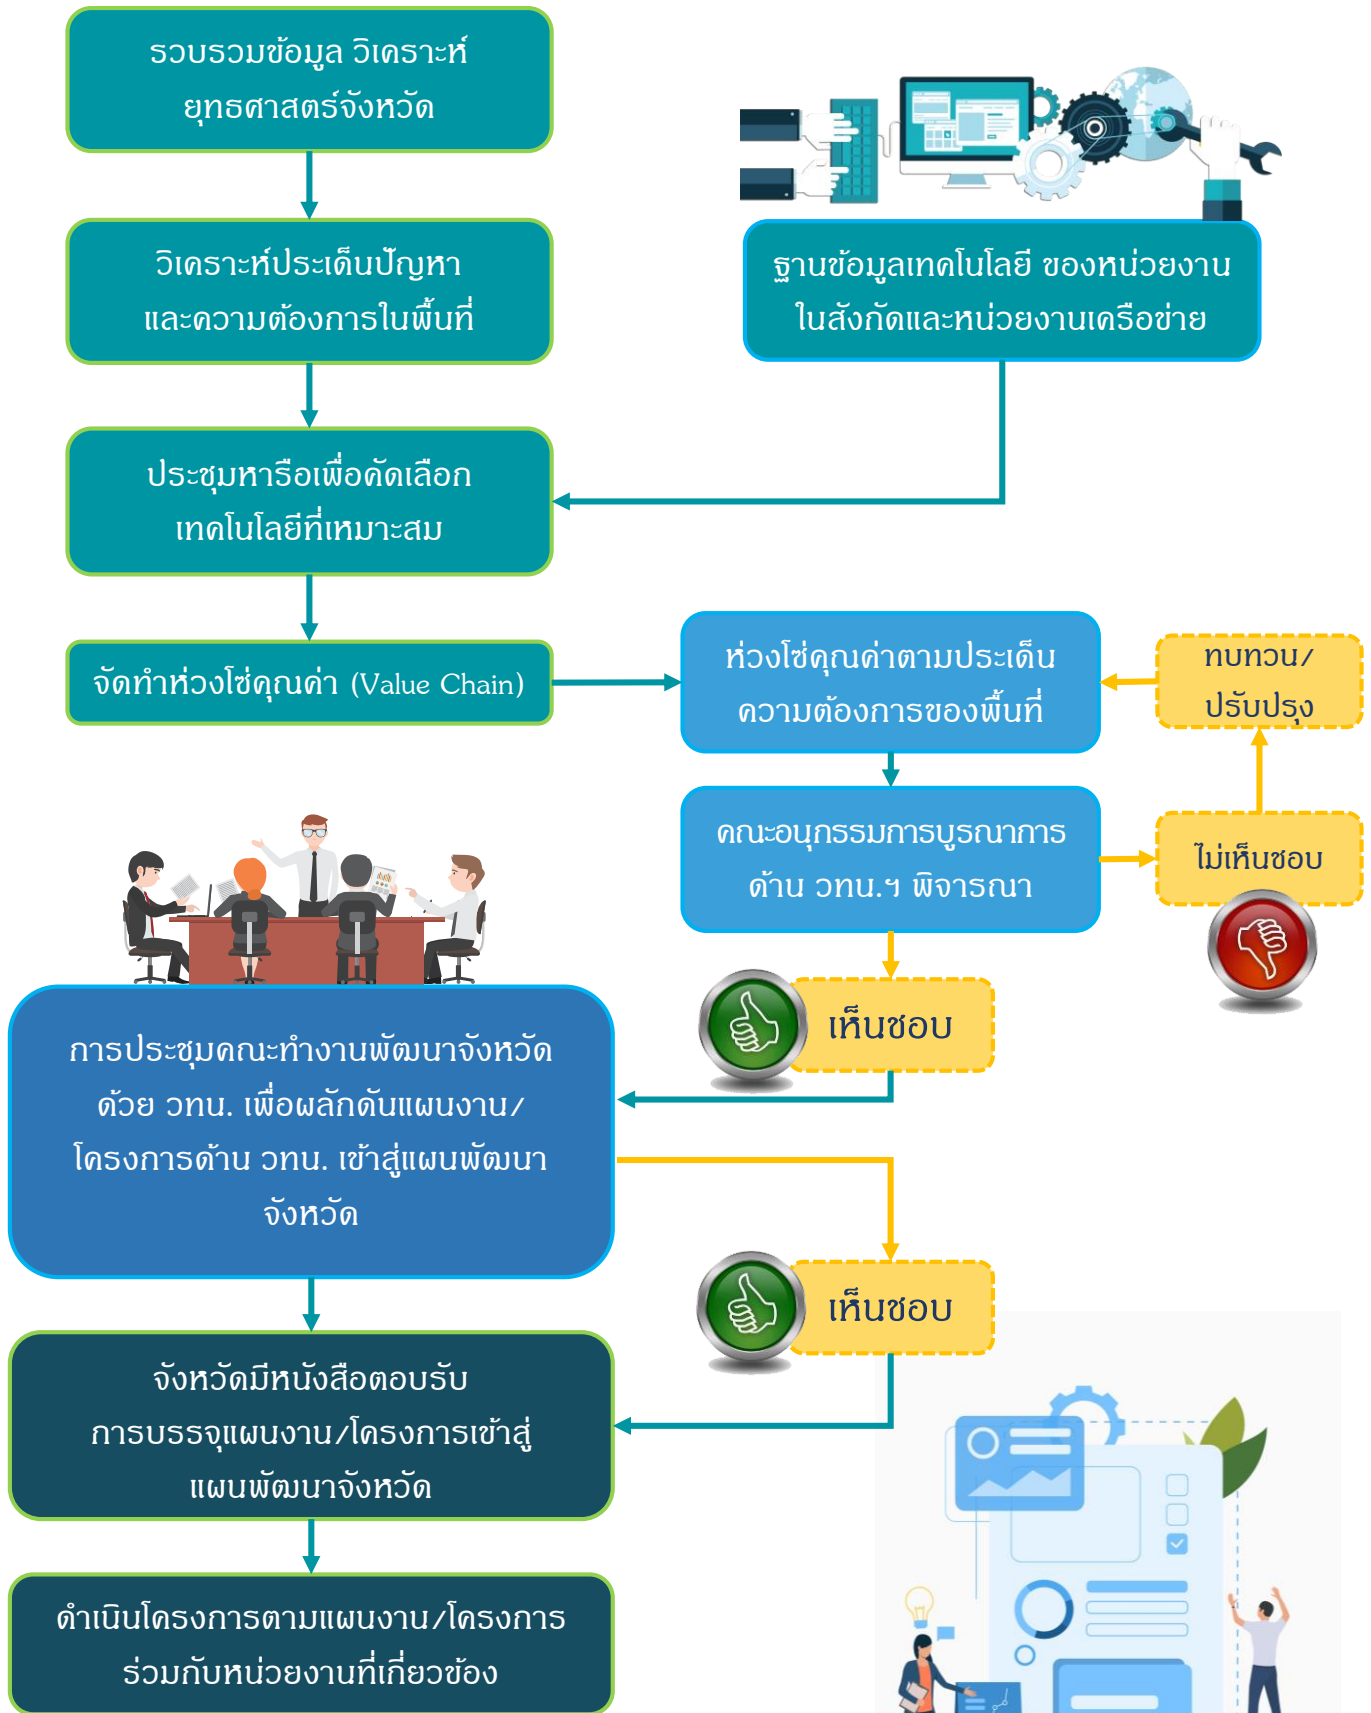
รวบรวมข้อมูล วิเคราะห์ ยุทธศาสตร์จังหวัด

วิเคราะห์ประเด็นปัญหา และความต้องการในพื้นที่

ฐานข้อมูลเทคโนโลยี ของหน่วยงาน ในสังกัดและหน่วยงานเครือข่าย

ประชุมหารือเพื่อคัดเลือก เทคโนโลยีที่เหมาะสม

จัดทำห่วงโซ่คุณค่า (Value Chain)

ห่วงโซ่คุณค่าตามประเด็น ความต้องการของพื้นที่

ทบทวน/ ปรับปรุง

คณะอนุกรรมการบูรณาการ ด้าน วทน.ฯ พิจารณา

ไม่เห็นชอบ

เห็นชอบ

การประชุมคณะทำงานพัฒนาจังหวัด ด้วย วทน. เพื่อผลักดันแผนงาน/ โครงการด้าน วทน. เข้าสู่แผนพัฒนา จังหวัด

เห็นชอบ

จังหวัดมีหนังสือตอบรับ การบรรจุแผนงาน/โครงการเข้าสู่ แผนพัฒนาจังหวัด

ดำเนินโครงการตามแผนงาน/โครงการ ร่วมกับหน่วยงานที่เกี่ยวข้อง